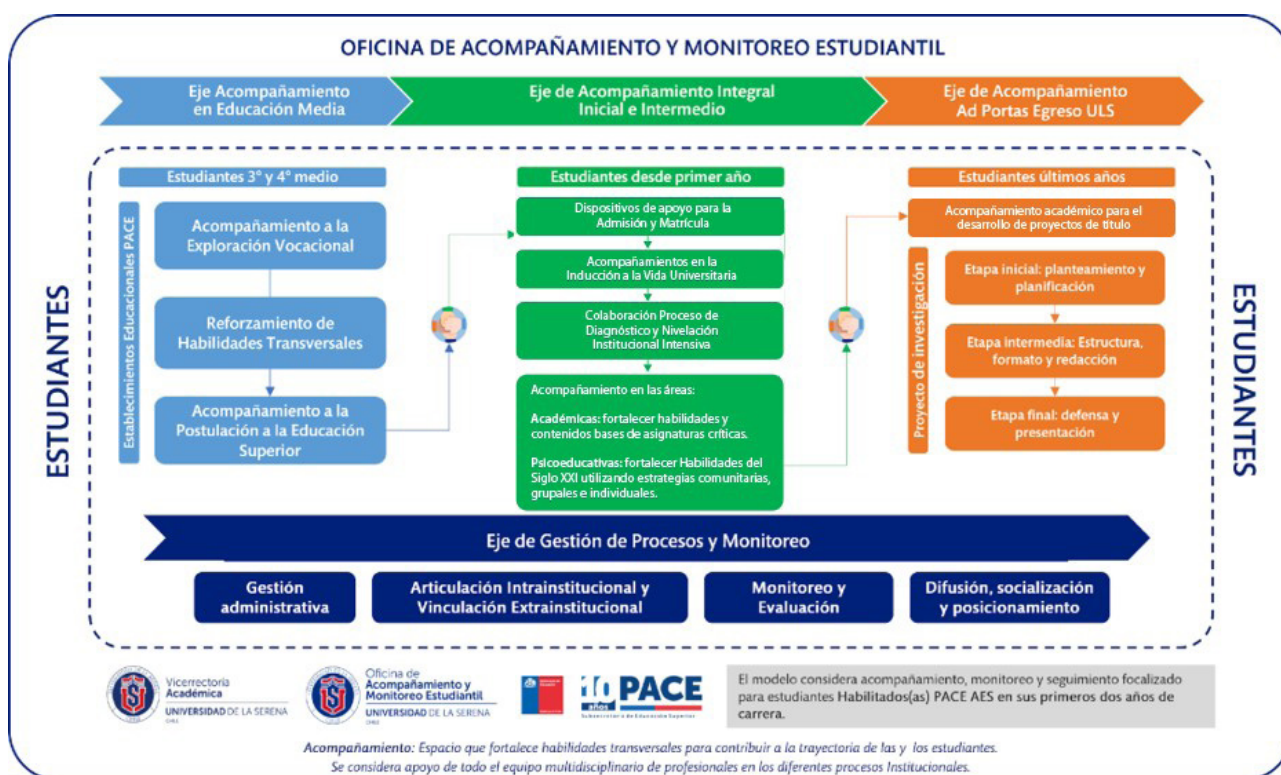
OFICINA DE ACOMPAÑAMIENTO Y MONITOREO ESTUDIANTIL

Eje Acompañamiento en Educación Media

Eje de Acompañamiento Integral Inicial e Intermedio

Eje de Acompañamiento Ad Portas Egreso ULS

ESTUDIANTES

Estudiantes 3° y 4° medio

Establecimientos Educacionales PACE

Acompañamiento a la Exploración Vocacional

Reforzamiento de Habilidades Transversales

Acompañamiento a la Postulación a la Educación Superior

Estudiantes desde primer año

Dispositivos de apoyo para la Admisión y Matrícula

Acompañamientos en la Inducción a la Vida Universitaria

Colaboración Proceso de Diagnóstico y Nivelación Institucional Intensiva

Acompañamiento en las áreas:

Académicas: fortalecer habilidades y contenidos bases de asignaturas críticas.

Psicoeducativas: fortalecer Habilidades del Siglo XXI utilizando estrategias comunitarias, grupales e individuales.

Estudiantes últimos años

Acompañamiento académico para el desarrollo de proyectos de título

Proyecto de investigación

Etapa inicial: planteamiento y planificación

Etapa intermedia: Estructura, formato y redacción

Etapa final: defensa y presentación

ESTUDIANTES

Eje de Gestión de Procesos y Monitoreo

Gestión administrativa

Articulación Intrainstitucional y Vinculación Extrainstitucional

Monitoreo y Evaluación

Difusión, socialización y posicionamiento

Vicerrectoría Académica UNIVERSIDAD DE LA SERENA CHILE

Oficina de Acompañamiento y Monitoreo Estudiantil UNIVERSIDAD DE LA SERENA CHILE

10 años PACE Subsecretaría de Educación Superior

El modelo considera acompañamiento, monitoreo y seguimiento focalizado para estudiantes Habilitados(as) PACE AES en sus primeros dos años de carrera.

Acompañamiento: Espacio que fortalece habilidades transversales para contribuir a la trayectoria de las y los estudiantes. Se considera apoyo de todo el equipo multidisciplinario de profesionales en los diferentes procesos Institucionales.